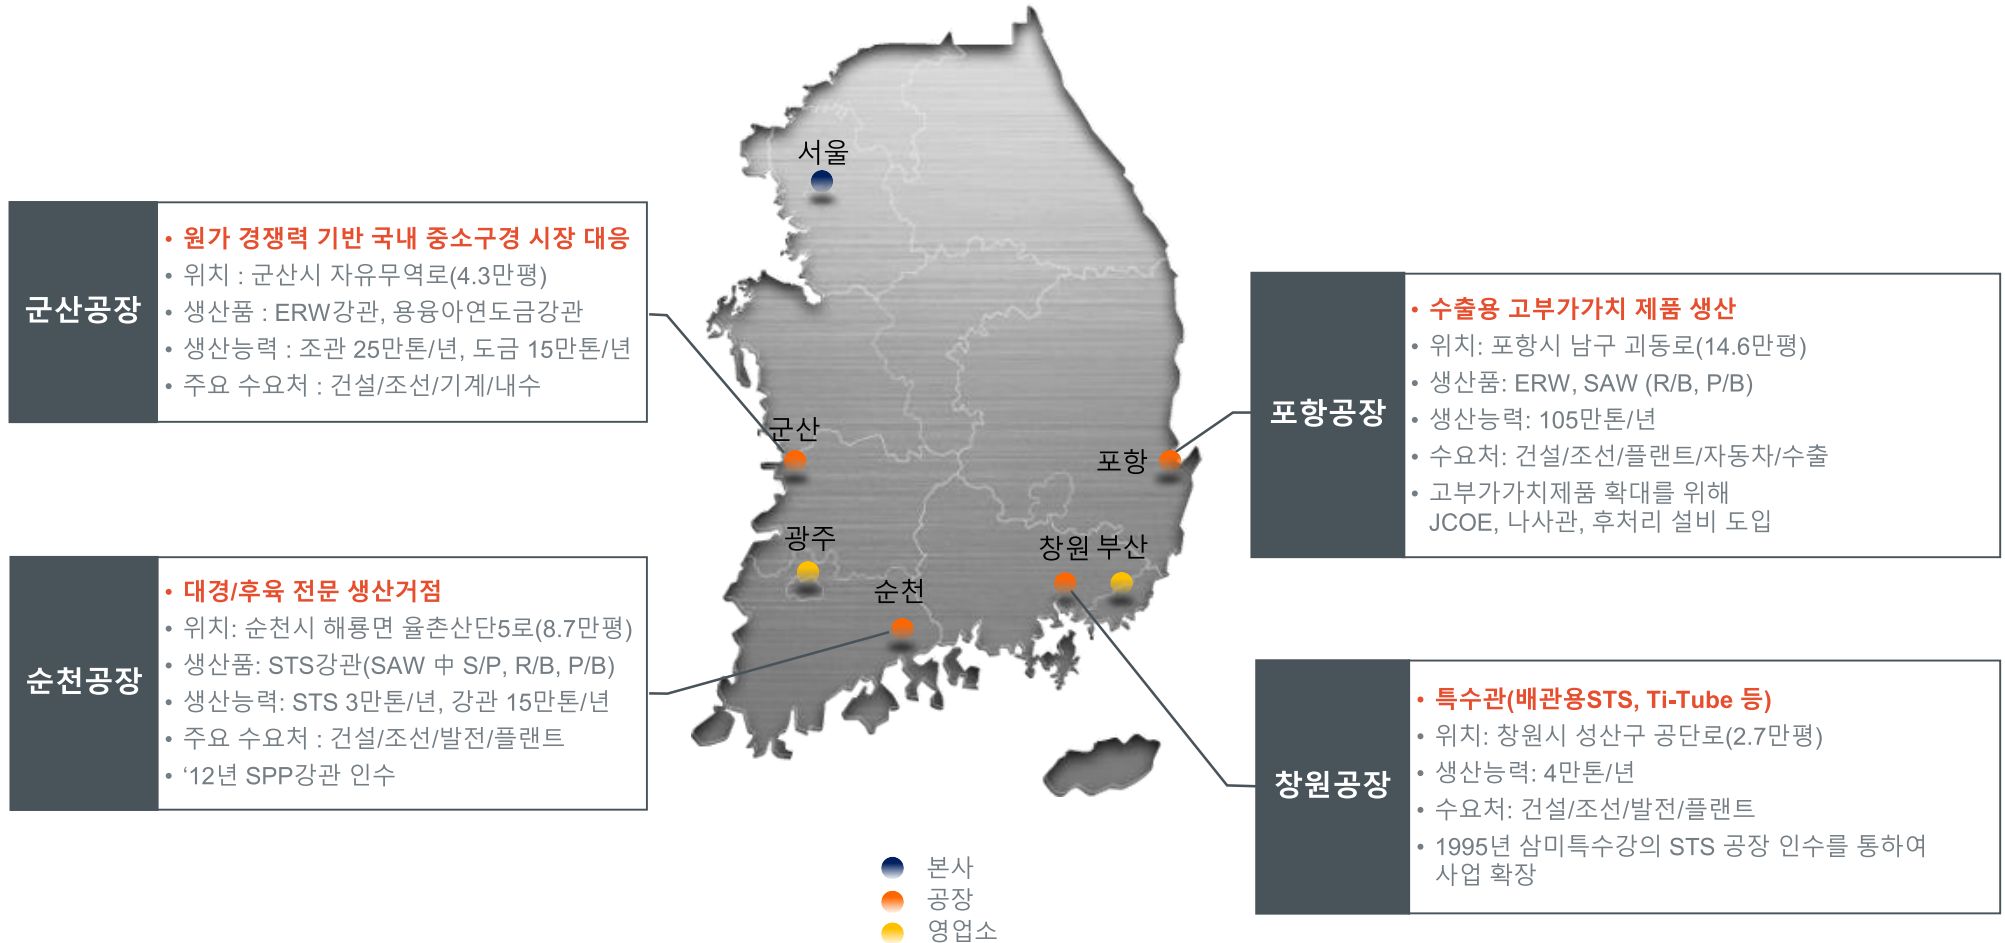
군산공장

• 원가 경쟁력 기반 국내 중소구경 시장 대응
• 위치 : 군산시 자유무역로(4.3만평)
• 생산품 : ERW강관, 용융아연도금강관
• 생산능력 : 조관 25만톤/년, 도금 15만톤/년
• 주요 수요처 : 건설/조선/기계/내수

서울

군산

포항

광주

창원 부산

순천

포항공장

• 수출용 고부가가치 제품 생산
• 위치: 포항시 남구 괴동로(14.6만평)
• 생산품: ERW, SAW (R/B, P/B)
• 생산능력: 105만톤/년
• 수요처: 건설/조선/플랜트/자동차/수출
• 고부가가치제품 확대를 위해 JCOE, 나사관, 후처리 설비 도입

순천공장

• 대경/후육 전문 생산거점
• 위치: 순천시 해룡면 율촌산단5로(8.7만평)
• 생산품: STS강관(SAW 中 S/P, R/B, P/B)
• 생산능력: STS 3만톤/년, 강관 15만톤/년
• 주요 수요처 : 건설/조선/발전/플랜트
• '12년 SPP강관 인수

창원공장

• 특수관(배관용STS, Ti-Tube 등)
• 위치: 창원시 성산구 공단로(2.7만평)
• 생산능력: 4만톤/년
• 수요처: 건설/조선/발전/플랜트
• 1995년 삼미특수강의 STS 공장 인수를 통하여 사업 확장

본사
공장
영업소